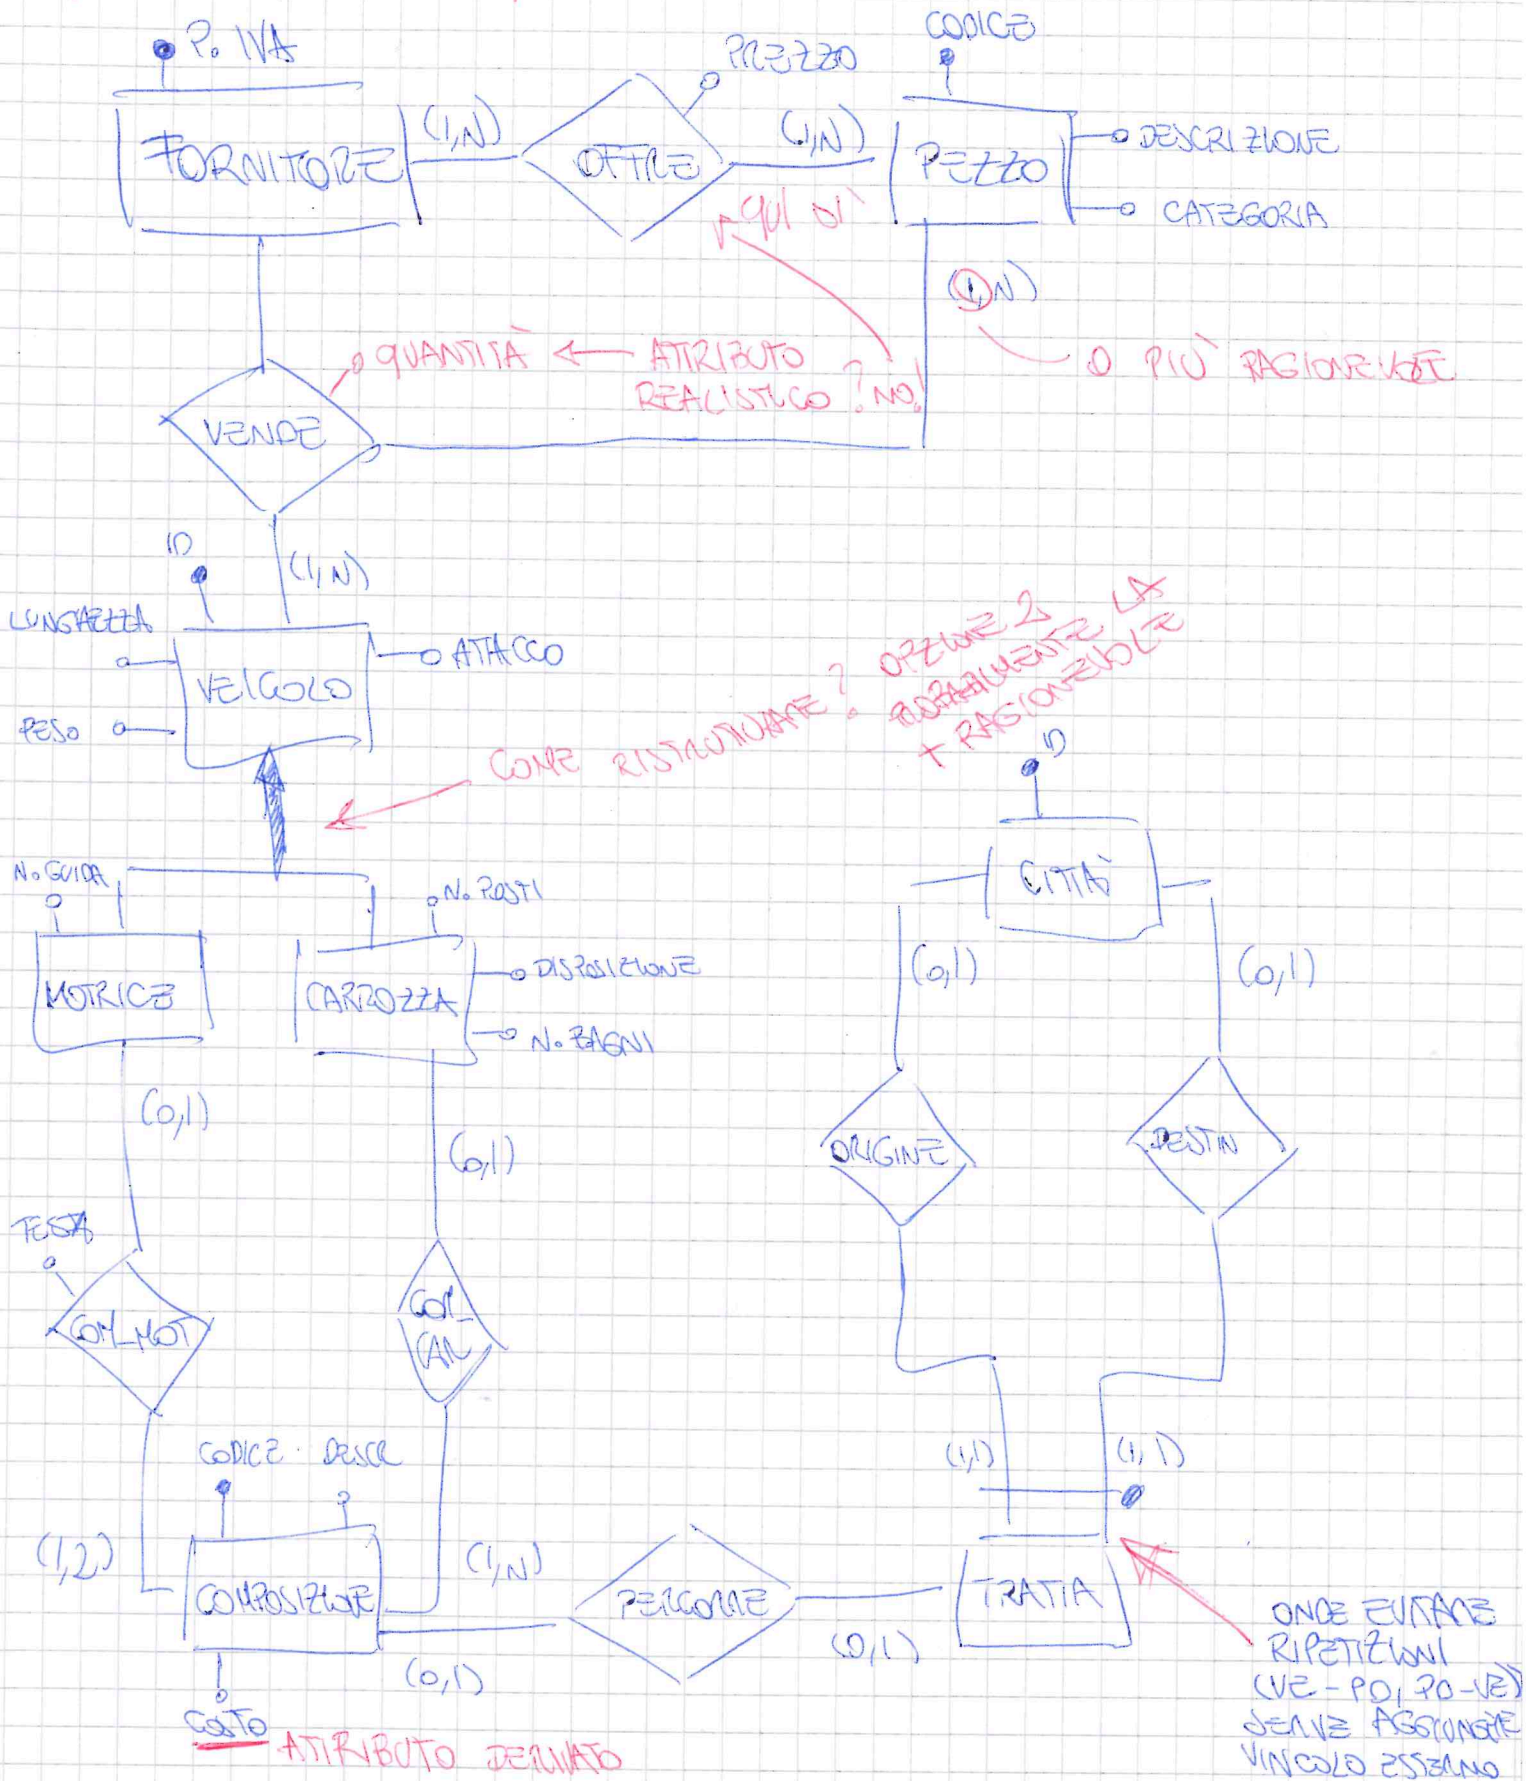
P. IVA
FORNITORE
(1,N)
OFFRE
PREZZO
(1,N)
CODICE
PEZZO
DESCRIZIONE
CATEGORIA
QUI 0!
(1,N)
0 PIÙ RAGIONEVOLE
QUANTITÀ ← ATTRIBUTO REALISTICO ? NO!
VENDE
(1,N)
ID
LUNGHEZZA
PESO
VEICOLO
ATTACCO
COME RISTRUTTURARE? OPZIONE 2 ACCORPAMENTO LA + RAGIONEVOLE
ID
N. GUIDA
MOTRICE
N. POSTI
CARROZZA
DISPOSIZIONE
N. BAGNI
CITTÀ
(0,1)
(0,1)
(0,1)
(0,1)
ORIGINE
DESTIN
TESTA
COM_MOT
COM CAR
CODICE
DESCR
(1,2)
COMPOSIZIONE
(1,N)
PERCORRE
TRATTA
(1,1)
(1,1)
(0,1)
(0,1)
COSTO
ATTRIBUTO DERIVATO
ONDE EVITARE RIPETIZIONI (VE-PD, PD-VE) SERVE AGGIUNGERE VINCOLO ESTERNO